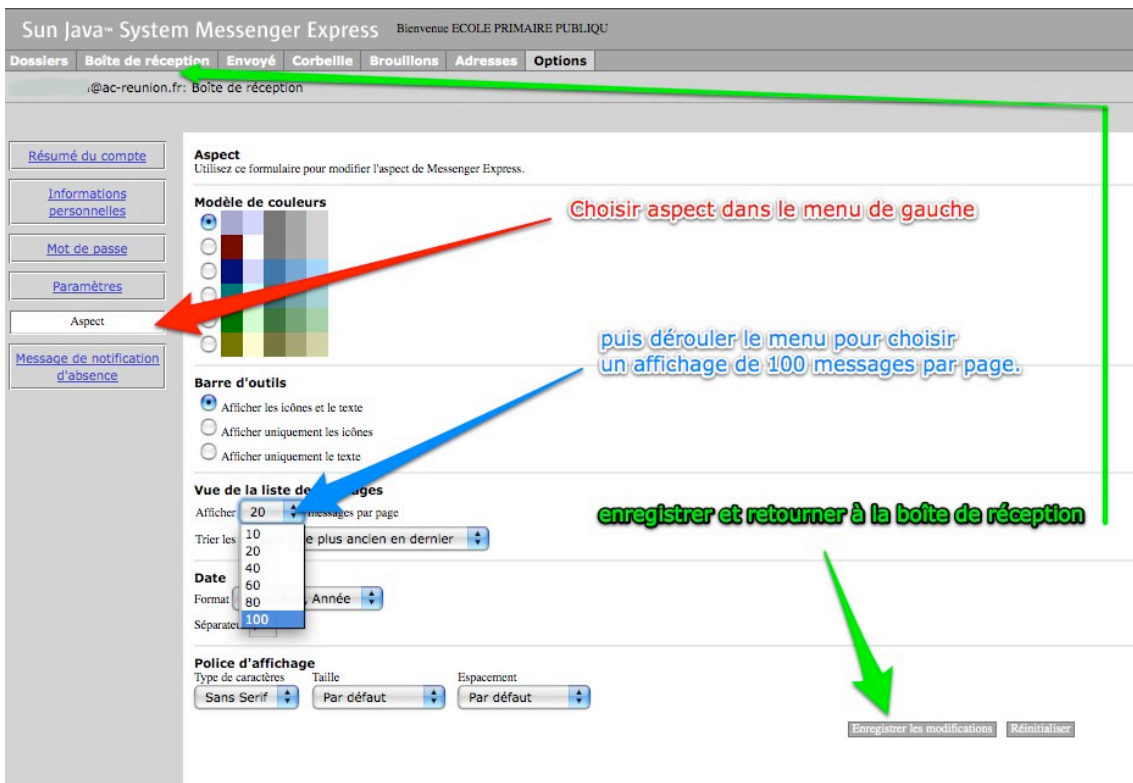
Sun Java™ System Messenger Express Bienvenue ECOLE PRIMAIRE PUBLIQU

Dossiers Boîte de réception Envoyé Corbeille Brouillons Adresses Options

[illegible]@ac-reunion.fr: Boîte de réception

Résumé du compte

Informations personnelles

Mot de passe

Paramètres

Aspect

Message de notification d'absence

Aspect
Utilisez ce formulaire pour modifier l'aspect de Messenger Express.

Modèle de couleurs

Choisir aspect dans le menu de gauche

puis dérouler le menu pour choisir un affichage de 100 messages par page.

Barre d'outils
Afficher les icônes et le texte
Afficher uniquement les icônes
Afficher uniquement le texte

Vue de la liste de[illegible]ages
Afficher 20 messages par page
10
20
40
60
80
100
Trier les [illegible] le plus ancien en dernier

enregistrer et retourner à la boîte de réception

Date
Format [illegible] Année
Séparateu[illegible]

Police d'affichage
Type de caractères Taille Espacement
Sans Serif Par défaut Par défaut

Enregistrer les modifications Réinitialiser